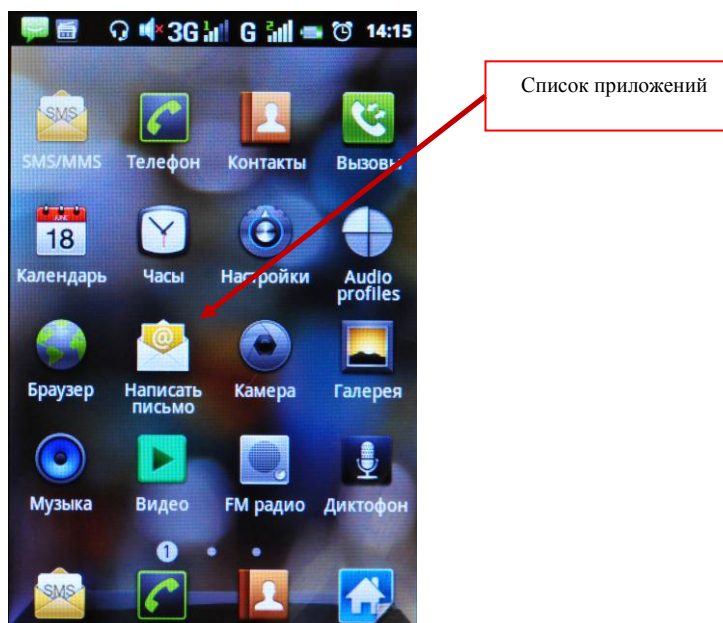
3G G 14:15

Список приложений

SMS

SMS/MMS

Телефон

Контакты

Вызовы

18

Календарь

Часы

Настройки

Audio profiles

Браузер

Написать письмо

Камера

Галерея

Музыка

Видео

FM радио

Диктофон

1

SMS